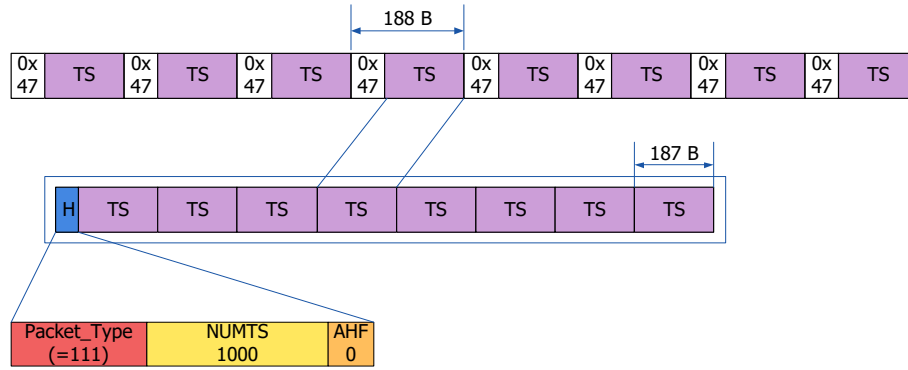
188 B

| 0x 47 | TS | 0x 47 | TS | 0x 47 | TS | 0x 47 | TS | 0x 47 | TS | 0x 47 | TS | 0x 47 | TS | 0x 47 | TS |
|---|---|---|---|---|---|---|---|---|---|---|---|---|---|---|---|

187 B

| H | TS | TS | TS | TS | TS | TS | TS | TS |
|---|---|---|---|---|---|---|---|---|

| Packet_Type (=111) | NUMTS 1000 | AHF 0 |
|---|---|---|